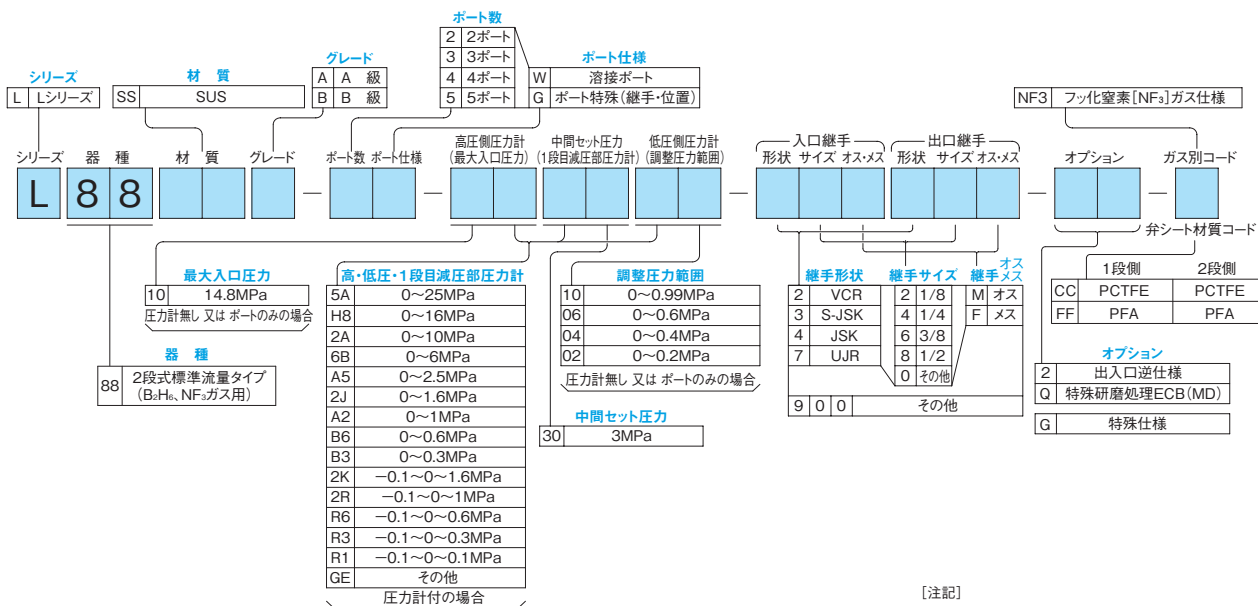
ポート数

| 2 | 2ポート |
|---|---|
| 3 | 3ポート |
| 4 | 4ポート |
| 5 | 5ポート |

シリーズ

| L | Lシリーズ |
|---|---|

材　質

| SS | SUS |
|---|---|

グレード

| A | A　級 |
|---|---|
| B | B　級 |

ポート仕様

| W | 溶接ポート |
|---|---|
| G | ポート特殊（継手・位置） |

| NF3 | フッ化窒素［NF₃］ガス仕様 |
|---|---|

シリーズ　器　種　材　質　グレード　ポート数　ポート仕様　高圧側圧力計（最大入口圧力）　中間セット圧力（1段目減圧部圧力計）　低圧側圧力計（調整圧力範囲）　入口継手　形状　サイズ　オス・メス　出口継手　形状　サイズ　オス・メス　オプション　ガス別コード

L 8 8

弁シート材質コード

最大入口圧力

| 10 | 14.8MPa |
|---|---|

圧力計無し 又は ポートのみの場合

器　種

| 88 | 2段式標準流量タイプ（B₂H₆、NF₃ガス用） |
|---|---|

高・低圧・1段目減圧部圧力計

| 5A | 0～25MPa |
|---|---|
| H8 | 0～16MPa |
| 2A | 0～10MPa |
| 6B | 0～6MPa |
| A5 | 0～2.5MPa |
| 2J | 0～1.6MPa |
| A2 | 0～1MPa |
| B6 | 0～0.6MPa |
| B3 | 0～0.3MPa |
| 2K | −0.1～0～1.6MPa |
| 2R | −0.1～0～1MPa |
| R6 | −0.1～0～0.6MPa |
| R3 | −0.1～0～0.3MPa |
| R1 | −0.1～0～0.1MPa |
| GE | その他 |

圧力計付の場合

調整圧力範囲

| 10 | 0～0.99MPa |
|---|---|
| 06 | 0～0.6MPa |
| 04 | 0～0.4MPa |
| 02 | 0～0.2MPa |

圧力計無し 又は ポートのみの場合

中間セット圧力

| 30 | 3MPa |
|---|---|

継手形状

| 2 | VCR |
|---|---|
| 3 | S-JSK |
| 4 | JSK |
| 7 | UJR |

継手サイズ

| 2 | 1/8 |
|---|---|
| 4 | 1/4 |
| 6 | 3/8 |
| 8 | 1/2 |
| 0 | その他 |

継手オスメス

| M | オス |
|---|---|
| F | メス |

| 9 | 0 | 0 | その他 |
|---|---|---|---|

| | 1段側 | 2段側 |
|---|---|---|
| CC | PCTFE | PCTFE |
| FF | PFA | PFA |

オプション

| 2 | 出入口逆仕様 |
|---|---|
| Q | 特殊研磨処理ECB（MD） |
| G | 特殊仕様 |

［注記］